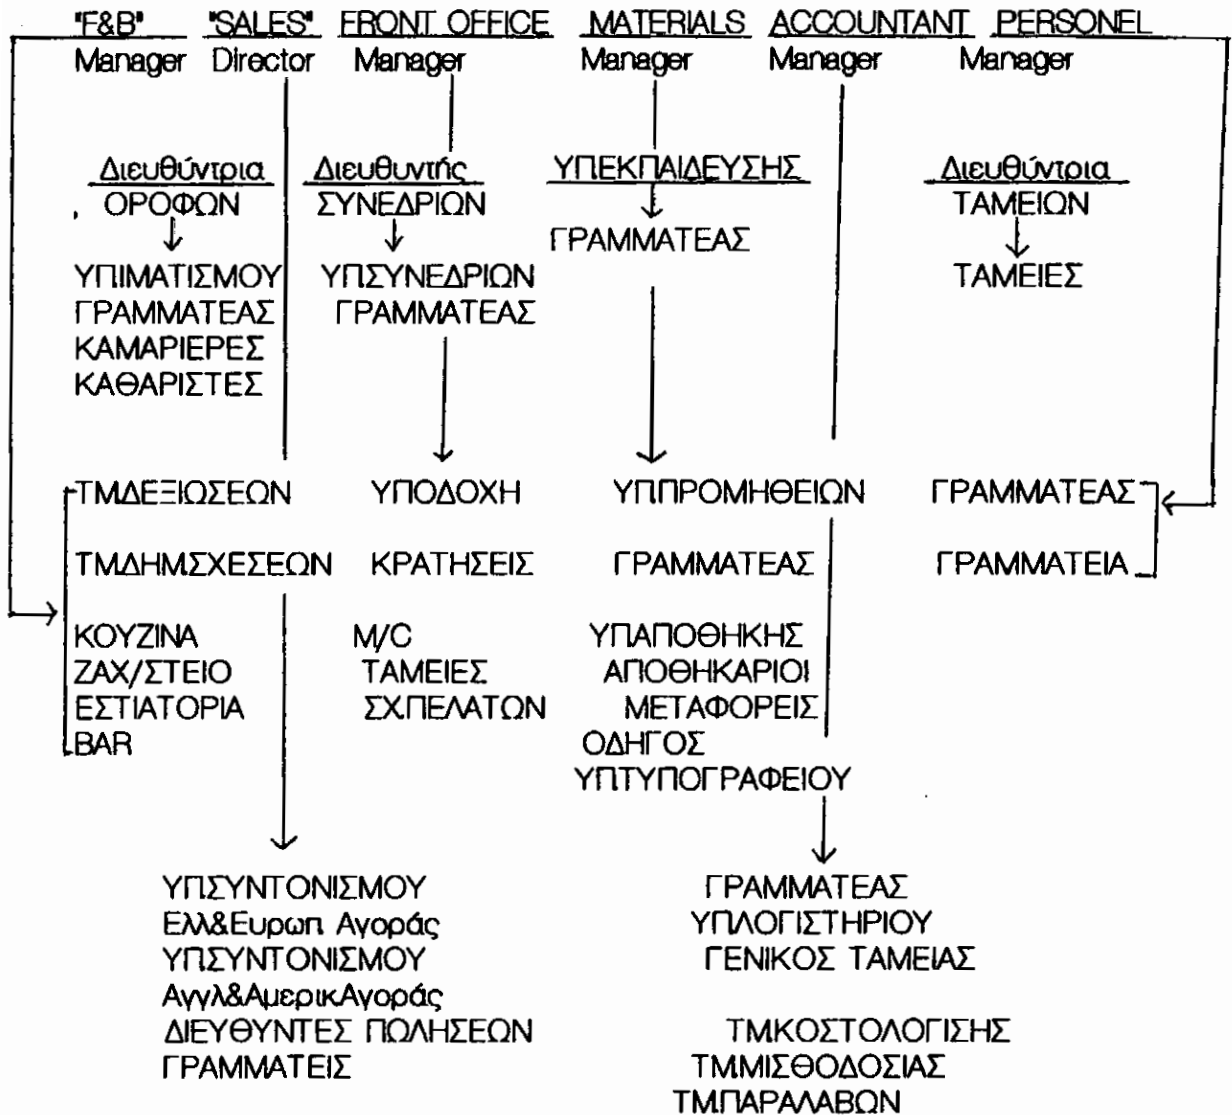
"F&B" Manager

"SALES" Director

FRONT OFFICE Manager

MATERIALS Manager

ACCOUNTANT Manager

PERSONEL Manager

Διευθύντρια ΟΡΟΦΩΝ

ΥΠΙΜΑΤΙΣΜΟΥ
ΓΡΑΜΜΑΤΕΑΣ
ΚΑΜΑΡΙΕΡΕΣ
ΚΑΘΑΡΙΣΤΕΣ

Διευθυντής ΣΥΝΕΔΡΙΩΝ

ΥΠΣΥΝΕΔΡΙΩΝ
ΓΡΑΜΜΑΤΕΑΣ

ΥΠΕΚΠΑΙΔΕΥΣΗΣ

ΓΡΑΜΜΑΤΕΑΣ

Διευθύντρια ΤΑΜΕΙΩΝ

ΤΑΜΕΙΕΣ

ΤΜΔΕΞΙΩΣΕΩΝ

ΤΜΔΗΜΣΧΕΣΕΩΝ

ΚΟΥΖΙΝΑ
ΖΑΧ/ΣΤΕΙΟ
ΕΣΤΙΑΤΟΡΙΑ
BAR

ΥΠΟΔΟΧΗ

ΚΡΑΤΗΣΕΙΣ

M/C
ΤΑΜΕΙΕΣ
ΣΧΠΕΛΑΤΩΝ

ΥΠΠΡΟΜΗΘΕΙΩΝ

ΓΡΑΜΜΑΤΕΑΣ

ΥΠΑΠΟΘΗΚΗΣ
ΑΠΟΘΗΚΑΡΙΟΙ
ΜΕΤΑΦΟΡΕΙΣ
ΟΔΗΓΟΣ
ΥΠΤΥΠΟΓΡΑΦΕΙΟΥ

ΓΡΑΜΜΑΤΕΑΣ

ΓΡΑΜΜΑΤΕΙΑ

ΥΠΣΥΝΤΟΝΙΣΜΟΥ
Ελλ&Ευρωπ Αγοράς
ΥΠΣΥΝΤΟΝΙΣΜΟΥ
Αγγλ&ΑμερικΑγοράς
ΔΙΕΥΘΥΝΤΕΣ ΠΩΛΗΣΕΩΝ
ΓΡΑΜΜΑΤΕΙΣ

ΓΡΑΜΜΑΤΕΑΣ
ΥΠΛΟΓΙΣΤΗΡΙΟΥ
ΓΕΝΙΚΟΣ ΤΑΜΕΙΑΣ

ΤΜΚΟΣΤΟΛΟΓΙΣΗΣ
ΤΜΜΙΣΘΟΔΟΣΙΑΣ
ΤΜΠΑΡΑΛΑΒΩΝ